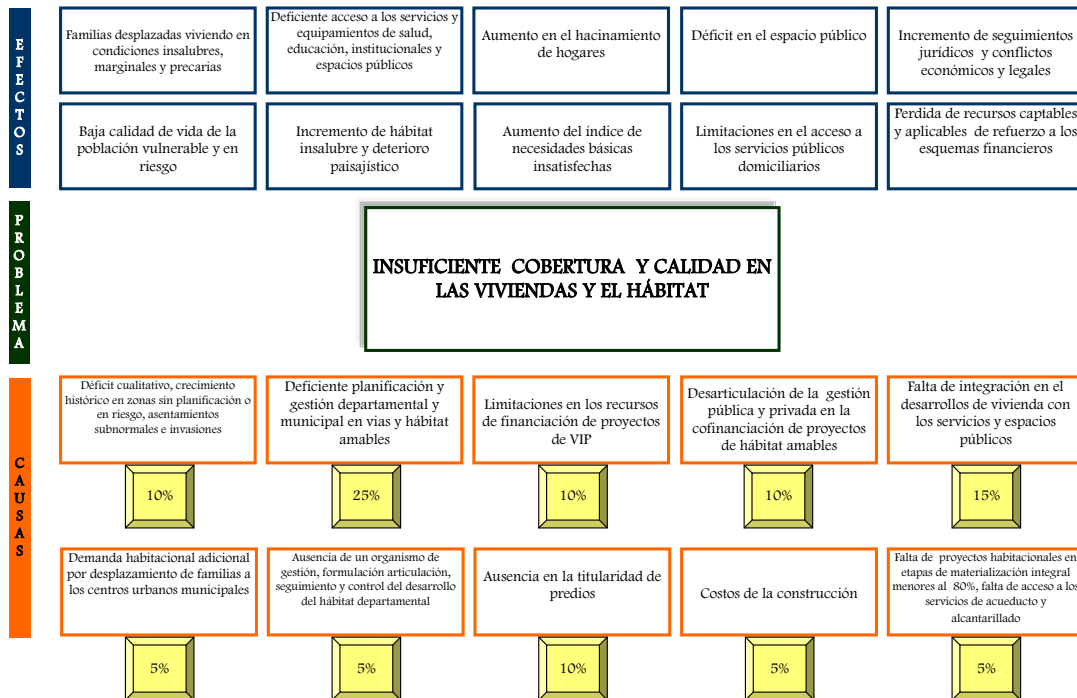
EFECTOS

Familias desplazadas viviendo en condiciones insalubres, marginales y precarias

Deficiente acceso a los servicios y equipamientos de salud, educación, institucionales y espacios públicos

Aumento en el hacinamiento de hogares

Déficit en el espacio público

Incremento de seguimientos jurídicos y conflictos económicos y legales

Baja calidad de vida de la población vulnerable y en riesgo

Incremento de hábitat insalubre y deterioro paisajístico

Aumento del índice de necesidades básicas insatisfechas

Limitaciones en el acceso a los servicios públicos domiciliarios

Perdida de recursos captables y aplicables de refuerzo a los esquemas financieros

PROBLEMA

INSUFICIENTE COBERTURA Y CALIDAD EN LAS VIVIENDAS Y EL HÁBITAT

CAUSAS

Déficit cualitativo, crecimiento histórico en zonas sin planificación o en riesgo, asentamientos subnormales e invasiones

10%

Deficiente planificación y gestión departamental y municipal en vias y hábitat amables

25%

Limitaciones en los recursos de financiación de proyectos de VIP

10%

Desarticulación de la gestión pública y privada en la cofinanciación de proyectos de hábitat amables

10%

Falta de integración en el desarrollos de vivienda con los servicios y espacios públicos

15%

Demanda habitacional adicional por desplazamiento de familias a los centros urbanos municipales

5%

Ausencia de un organismo de gestión, formulación articulación, seguimiento y control del desarrollo del hábitat departamental

5%

Ausencia en la titularidad de predios

10%

Costos de la construcción

5%

Falta de proyectos habitacionales en etapas de materialización integral menores al 80%, falta de acceso a los servicios de acueducto y alcantarillado

5%